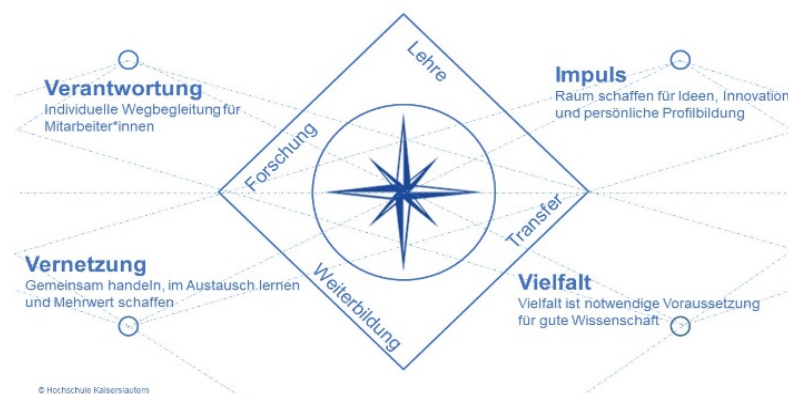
Verantwortung
Individuelle Wegbegleitung für Mitarbeiter*innen

Lehre

Impuls
Raum schaffen für Ideen, Innovation und persönliche Profilbildung

Forschung

Transfer

Vernetzung
Gemeinsam handeln, im Austausch lernen und Mehrwert schaffen

Weiterbildung

Vielfalt
Vielfalt ist notwendige Voraussetzung für gute Wissenschaft

© Hochschule Kaiserslautern